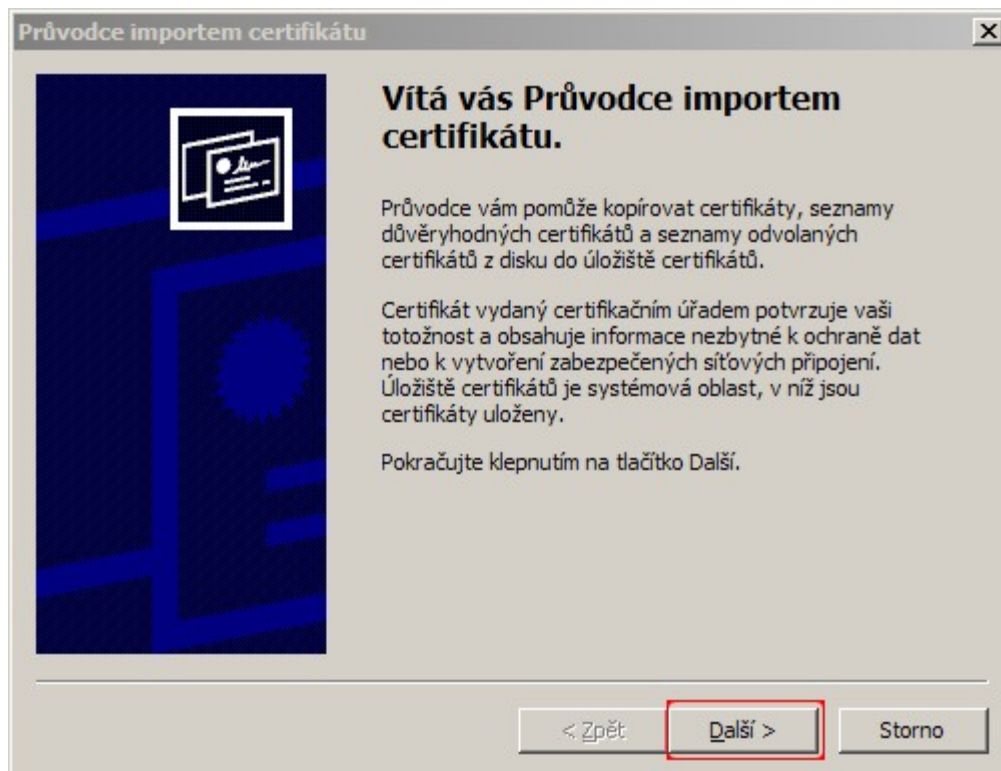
Průvodce importem certifikátu

Vítá vás Průvodce importem certifikátu.

Průvodce vám pomůže kopírovat certifikáty, seznamy důvěryhodných certifikátů a seznamy odvolaných certifikátů z disku do úložiště certifikátů.

Certifikát vydaný certifikačním úřadem potvrzuje vaši totožnost a obsahuje informace nezbytné k ochraně dat nebo k vytvoření zabezpečených síťových připojení. Úložiště certifikátů je systémová oblast, v níž jsou certifikáty uloženy.

Pokračujte klepnutím na tlačítko Další.

< Zpět
Další >
Storno